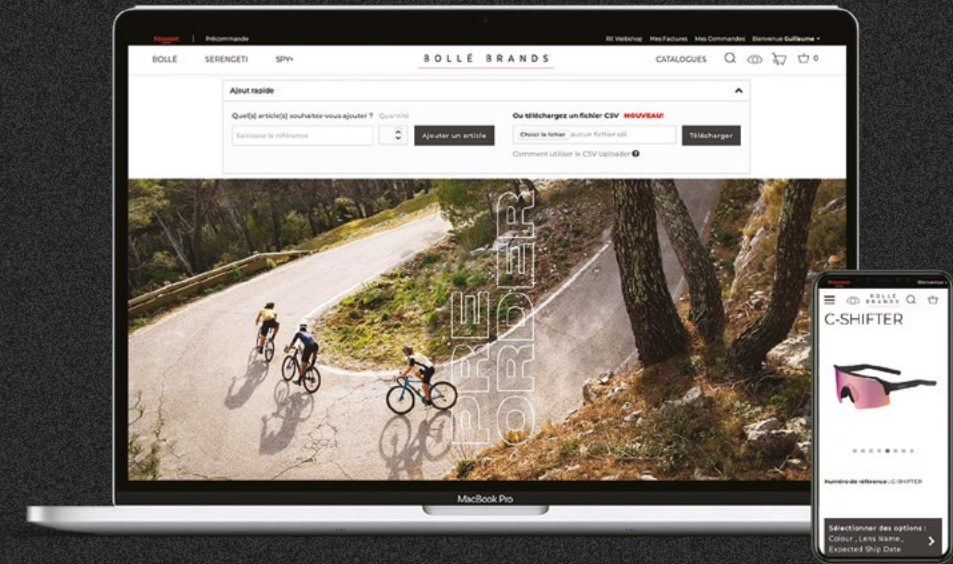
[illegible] | Précommande

RE Webshop Mes Factures Mes Commandes Bienvenue Guillaume

BOLLÉ SERENGETI SPY+

BOLLÉ BRANDS

CATALOGUES 0

Ajout rapide

Quel(s) article(s) souhaitez-vous ajouter ? Quantité

Saisissez la référence

Ajouter un article

Ou téléchargez un fichier CSV NOUVEAU!

Choisir le fichier aucun fichier sél.

Télécharger

Comment utiliser le CSV Uploader

PRE ORDER

MacBook Pro

BOLLÉ BRANDS

C-SHIFTER

Numéro de référence : C-SHIFTER

Sélectionner des options : Colour , Lens Name , Expected Ship Date